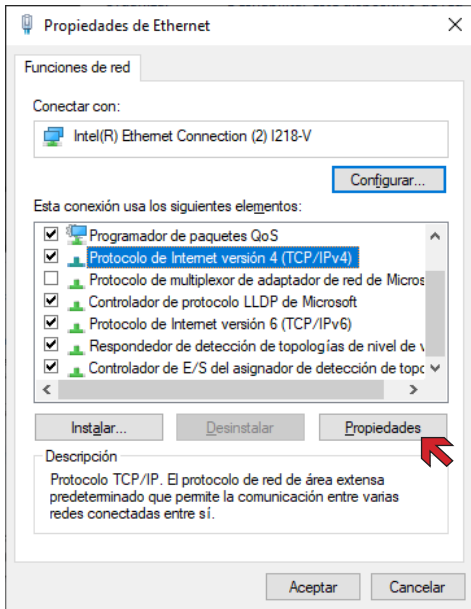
Propiedades de Ethernet

Funciones de red

Conectar con:

Intel(R) Ethernet Connection (2) I218-V

Configurar...

Esta conexión usa los siguientes elementos:

Programador de paquetes QoS
Protocolo de Internet versión 4 (TCP/IPv4)
Protocolo de multiplexor de adaptador de red de Micros
Controlador de protocolo LLDP de Microsoft
Protocolo de Internet versión 6 (TCP/IPv6)
Respondedor de detección de topologías de nivel de v
Controlador de E/S del asignador de detección de topo

Instalar...
Desinstalar
Propiedades

Descripción

Protocolo TCP/IP. El protocolo de red de área extensa predeterminado que permite la comunicación entre varias redes conectadas entre sí.

Aceptar
Cancelar